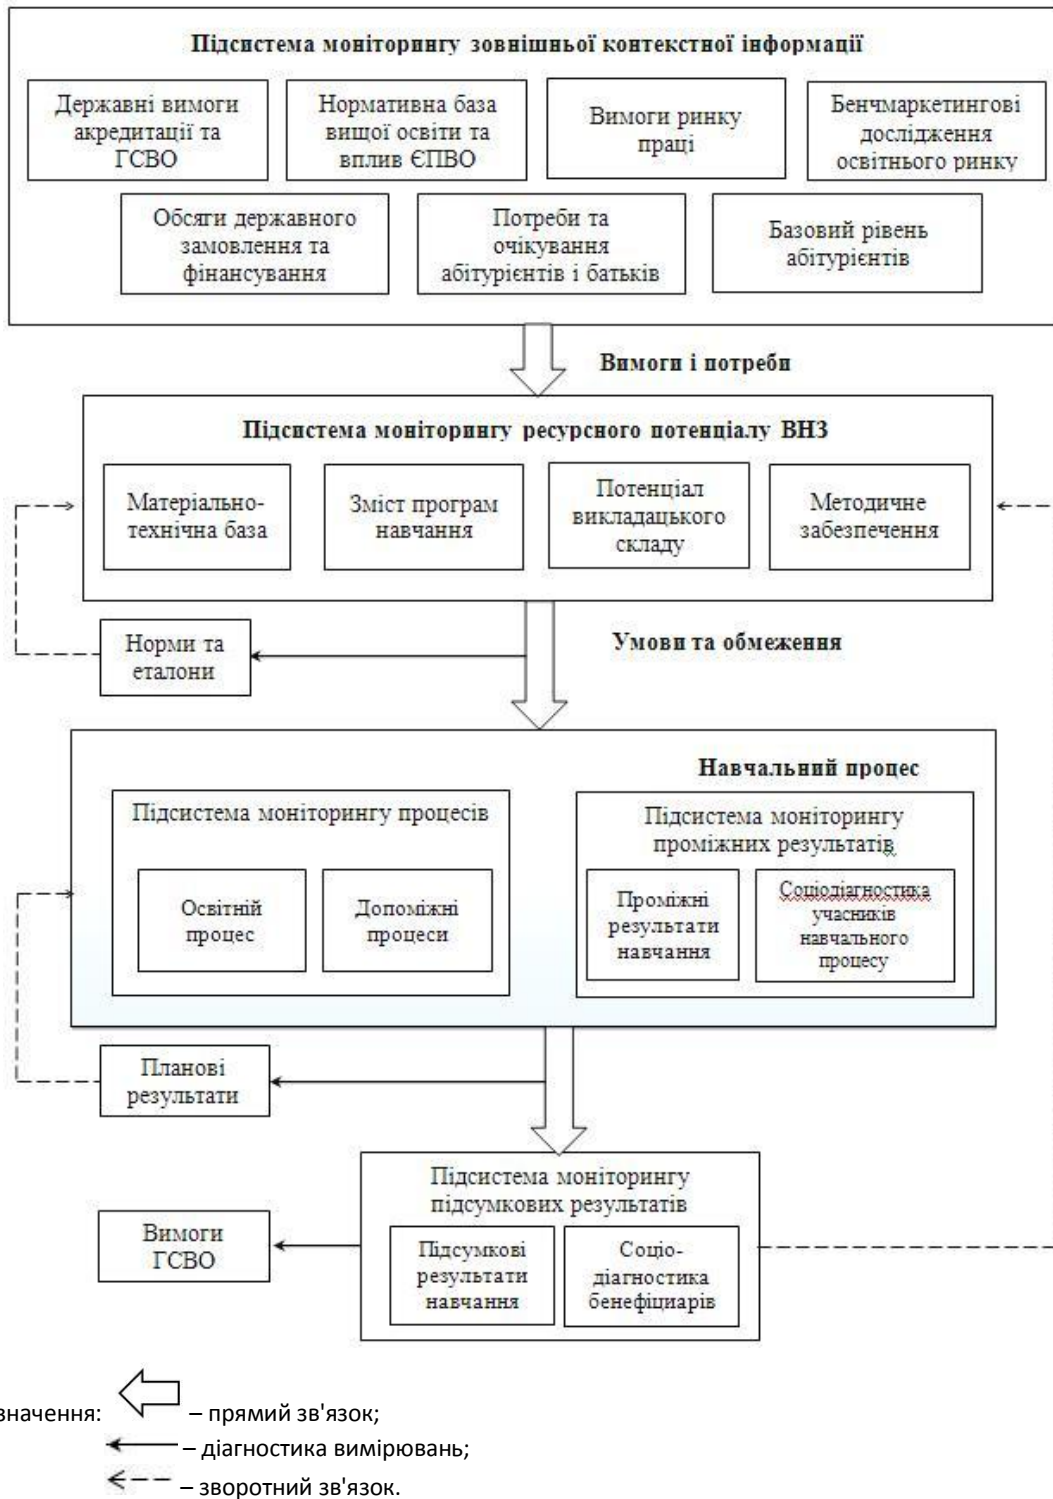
Підсистема моніторингу зовнішньої контекстної інформації

Державні вимоги акредитації та ГСВО

Нормативна база вищої освіти та вплив ЄПВО

Вимоги ринку праці

Бенчмаркетингові дослідження освітнього ринку

Обсяги державного замовлення та фінансування

Потреби та очікування абітурієнтів і батьків

Базовий рівень абітурієнтів

Вимоги і потреби

Підсистема моніторингу ресурсного потенціалу ВНЗ

Матеріально-технічна база

Зміст програм навчання

Потенціал викладацького складу

Методичне забезпечення

Норми та еталони

Умови та обмеження

Навчальний процес

Підсистема моніторингу процесів

Освітній процес

Допоміжні процеси

Підсистема моніторингу проміжних результатів

Проміжні результати навчання

Соціодіагностика учасників навчального процесу

Планові результати

Підсистема моніторингу підсумкових результатів

Вимоги ГСВО

Підсумкові результати навчання

Соціо-діагностика бенефіціарів

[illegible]значення: – прямий зв'язок;

– діагностика вимірювань;

– зворотний зв'язок.